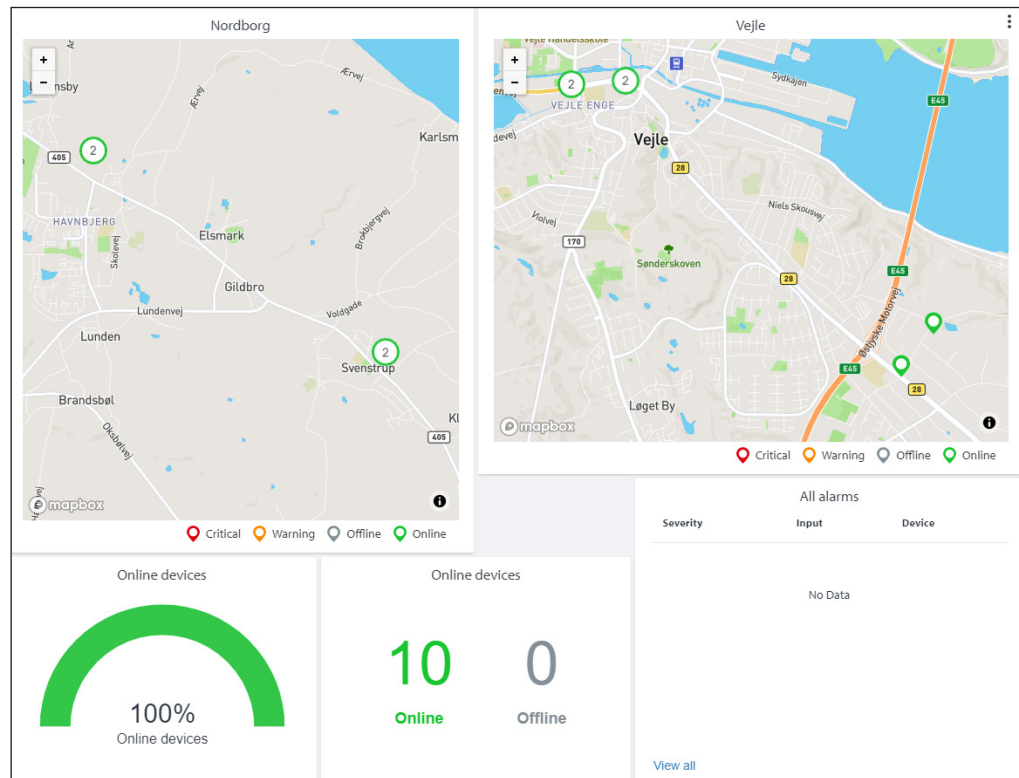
Nordborg

+
−
nsby
Ærvej
Ærvel
Karlsm
405
2
HAVNBJERG
Skolevej
Elsmark
Brobjergvej
Gildbro
Lundenvej
Voldgade
Lunden
2
Svenstrup
Brandsbøl
Oksbølvej
Kl
405
mapbox

Critical Warning Offline Online

Vejle

+
−
Vejle Handelsskole
2
2
Sydkajen
VEJLE ENGE
Vejle
E45
28
Niels Skousvej
Violvej
170
Sønderskoven
E45
28
Østjyske Motorvej
E45
28
Løget By
mapbox

Critical Warning Offline Online

All alarms

| Severity | Input | Device |
|---|---|---|

No Data

View all

Online devices

100%
Online devices

Online devices

10
Online

0
Offline